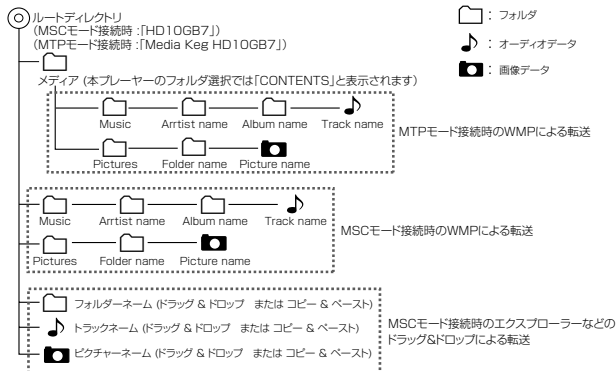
ルートディレクトリ
(MSCモード接続時 :「HD10GB7」)
(MTPモード接続時 :「Media Keg HD10GB7」)

: フォルダ
: オーディオデータ
: 画像データ

メディア (本プレーヤーのフォルダ選択では「CONTENTS」と表示されます)

Music Arrtist name Album name Track name
Pictures Folder name Picture name
MTPモード接続時のWMPによる転送

Music Arrtist name Album name Track name
Pictures Folder name Picture name
MSCモード接続時のWMPによる転送

フォルダーネーム (ドラッグ & ドロップ または コピー & ペースト)
トラックネーム (ドラッグ & ドロップ または コピー & ペースト)
ピクチャーネーム (ドラッグ & ドロップ または コピー & ペースト)
MSCモード接続時のエクスプローラーなどのドラッグ&ドロップによる転送